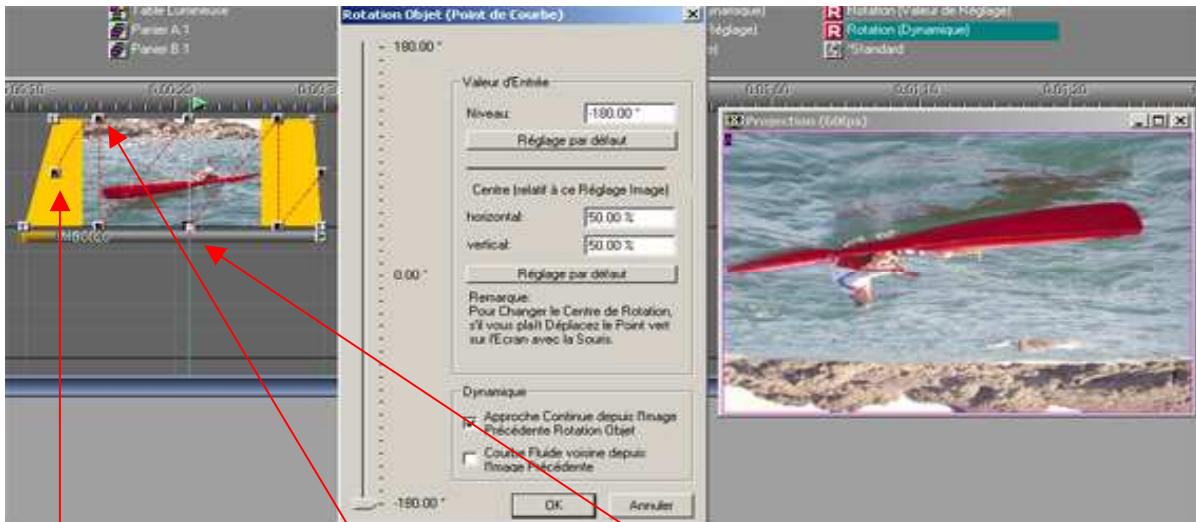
Table Lumineuse
Panel A 1
Panel B 1
Rotation Objet (Point de Courbe)
namique)
Réglage)
Rotation (Valeur de Réglage)
Rotation (Dynamique)
*Standard
180.00 °
Valeur d'Entrée
Niveau:
-180.00 °
Réglage par défaut
Centre (relatif à ce Réglage Image)
horizontal:
50.00 %
vertical:
50.00 %
Réglage par défaut
0.00 °
Remarque:
Pour Changer le Centre de Rotation, s'il vous plaît Déplacez le Point vert sur l'Ecran avec la Souris.
Dynamique
Approche Continue depuis l'Image Précédente Rotation Objet
Courbe Fluide voisine depuis l'Image Précédente
-180.00 °
OK
Annuler
Projection (60fps)